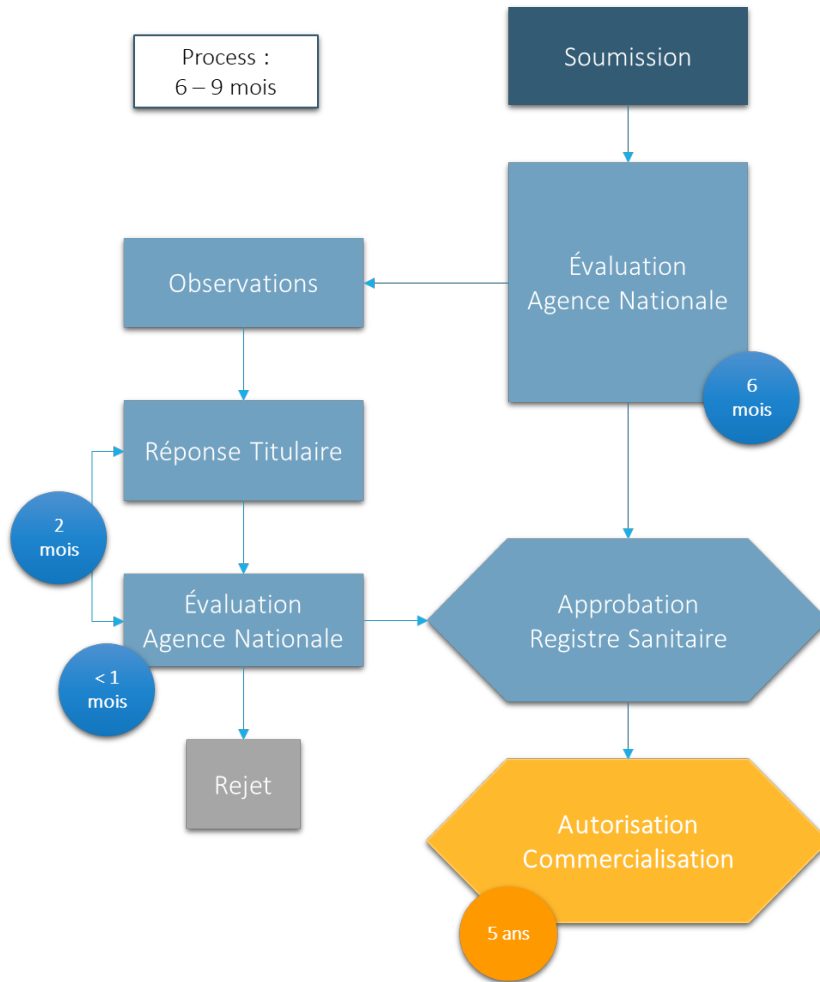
Process :
6 – 9 mois

Soumission

Évaluation
Agence Nationale

6
mois

Observations

Réponse Titulaire

2
mois

Évaluation
Agence Nationale

< 1
mois

Approbation
Registre Sanitaire

Rejet

Autorisation
Commercialisation

5 ans